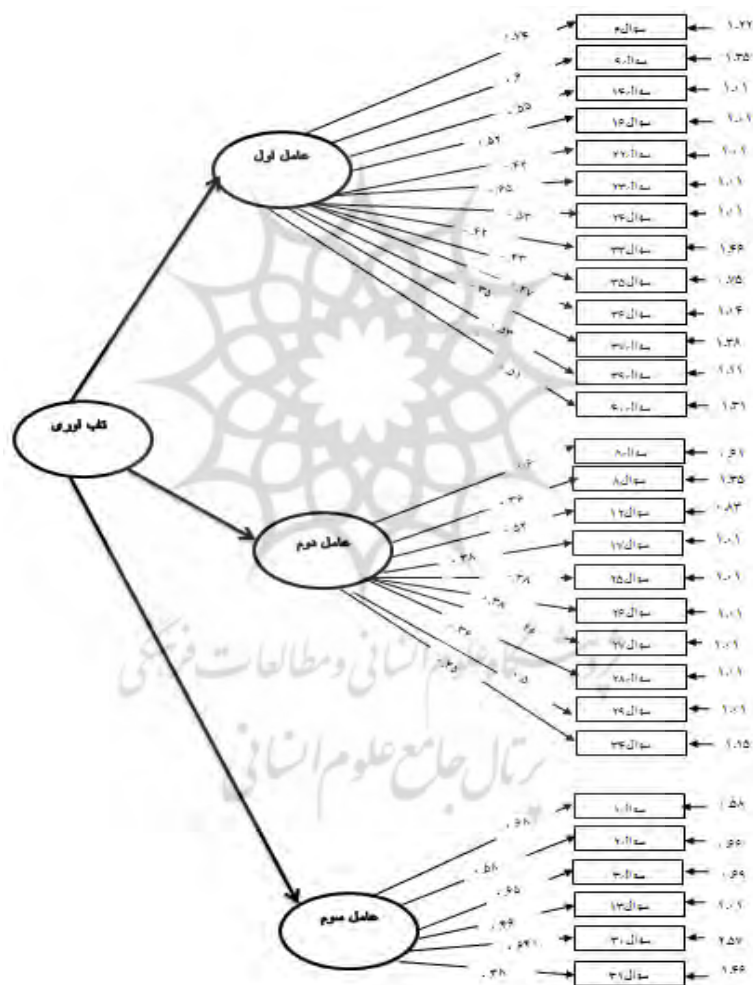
تاب آوری

عامل اول
۰.۷۴
۰.۶
۰.۵۵
۰.۵۲
۰.۴۲
۰.۶۵
۰.۵۳
۰.۴۲
۰.۴۳
۰.۴۷
۰.۳۵
۰.۵۳
۰.۵۱

سوال۴ ← ۱.۲۲
سوال۹ ← ۱.۳۵
سوال۱۰ ← ۱.۰۱
سوال۱۶ ← ۱.۰۱
سوال۲۲ ← ۱.۰۲
سوال۲۳ ← ۱.۰۱
سوال۲۴ ← ۱.۰۱
سوال۳۳ ← ۱.۶۶
سوال۳۵ ← ۱.۷۵
سوال۳۶ ← ۱.۰۴
سوال۳۷ ← ۱.۳۸
سوال۳۹ ← ۱.۲۲
سوال۴۰ ← ۱.۳۱

عامل دوم
۰.۶
۰.۳۶
۰.۵۲
۰.۳۸
۰.۳۸
۰.۳۸
۰.۴
۰.۳۶
۰.۵
۰.۵

سوال۵ ← ۰.۶۱
سوال۸ ← ۱.۳۵
سوال۱۲ ← ۰.۸۳
سوال۱۷ ← ۱.۰۱
سوال۲۵ ← ۱.۰۱
سوال۲۶ ← ۱.۰۱
سوال۲۷ ← ۱.۰۱
سوال۲۸ ← ۱.۰۱
سوال۲۹ ← ۱.۰۱
سوال۳۴ ← ۱.۱۵

عامل سوم
۰.۶۸
۰.۵۸
۰.۶۵
۰.۴۶
۰.۶۴
۰.۳۸

سوال۱ ← ۰.۵۸
سوال۲ ← ۰.۶۶
سوال۳ ← ۰.۶۹
سوال۱۳ ← ۱.۰۲
سوال۳۱ ← ۲.۵۷
سوال۳۲ ← ۱.۶۶

پژوهشگاه علوم انسانی و مطالعات فرهنگی
پرتال جامع علوم انسانی